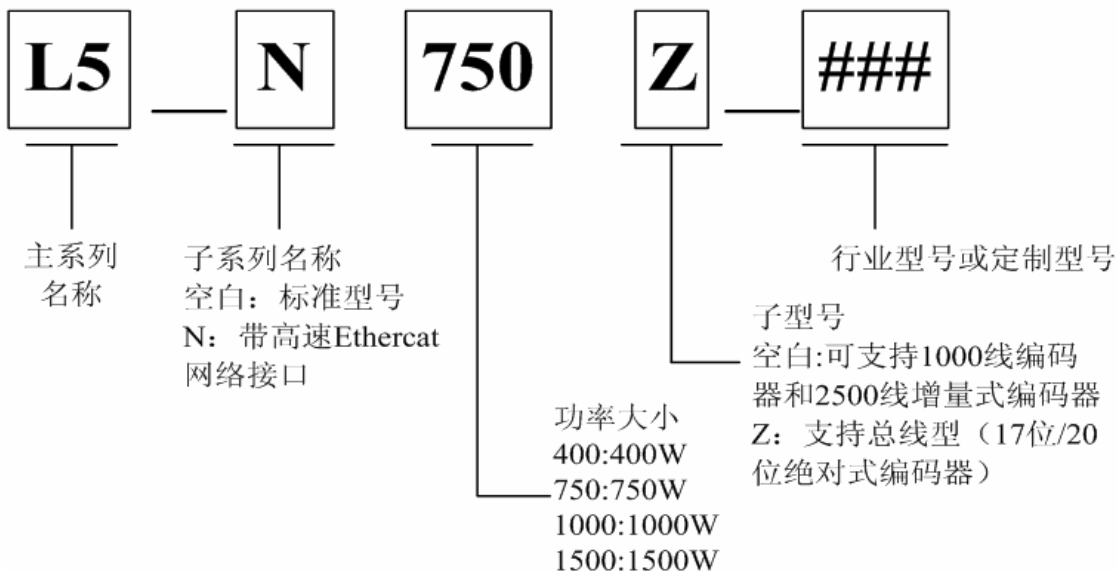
L5 _ N 750 Z _ ###

主系列名称

子系列名称
空白：标准型号
N：带高速Ethercat网络接口

功率大小
400:400W
750:750W
1000:1000W
1500:1500W

子型号
空白:可支持1000线编码器和2500线增量式编码器
Z：支持总线型（17位/20位绝对式编码器）

行业型号或定制型号